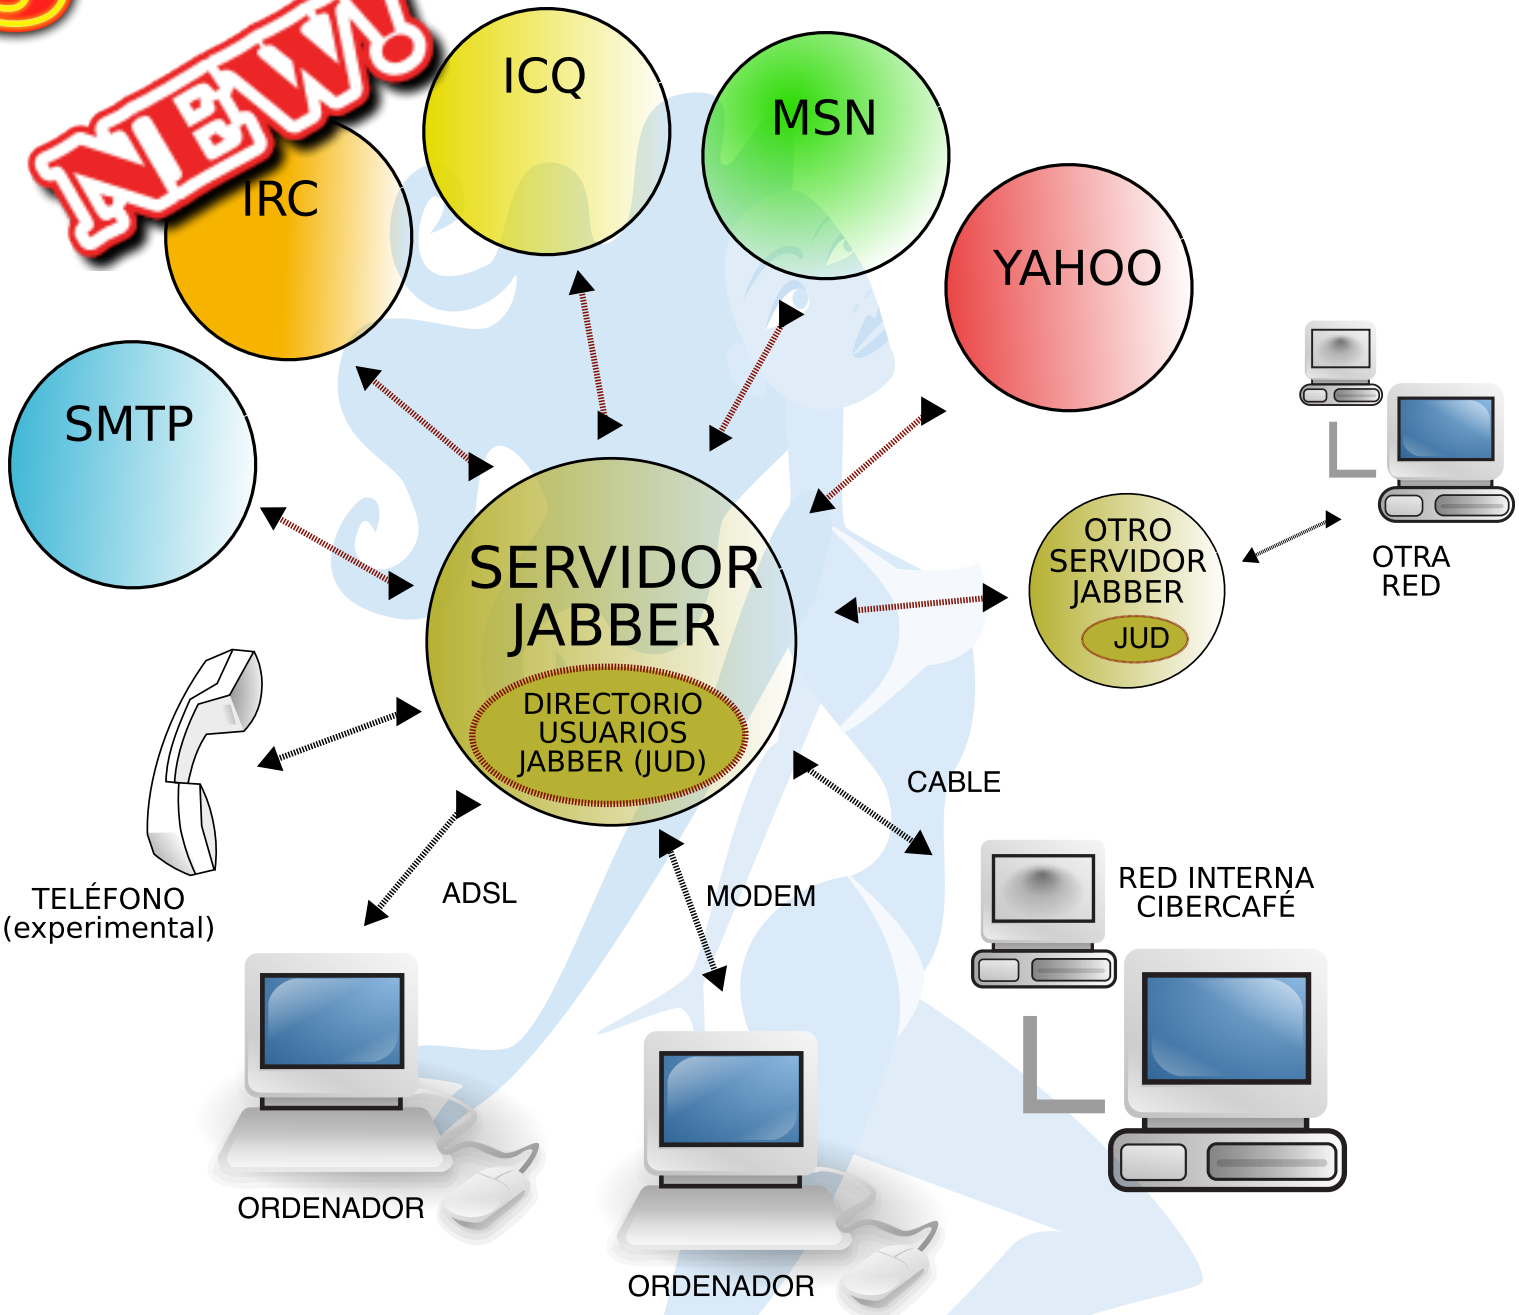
NEW!

ICQ

MSN

IRC

YAHOO

SMTP

SERVIDOR JABBER

DIRECTORIO USUARIOS JABBER (JUD)

OTRO SERVIDOR JABBER

JUD

OTRA RED

CABLE

TELÉFONO (experimental)

ADSL

MODEM

RED INTERNA CIBERCAFÉ

ORDENADOR

ORDENADOR